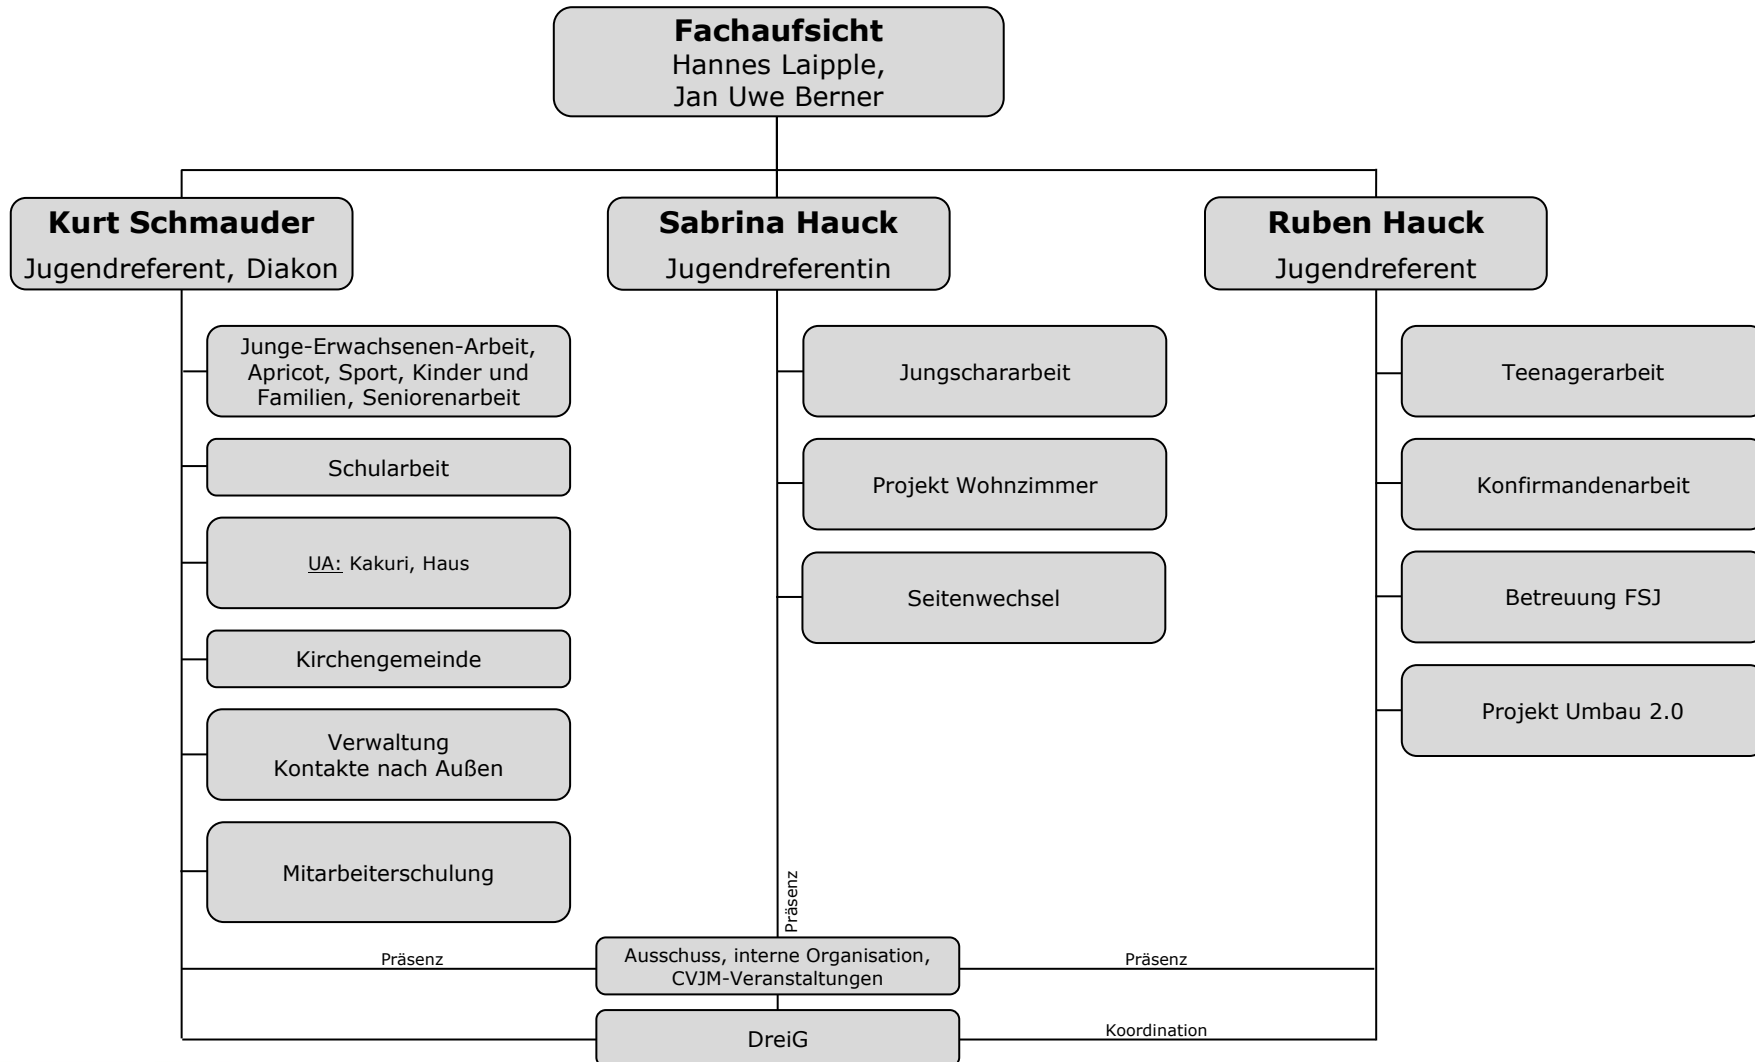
**Fachaufsicht**
Hannes Laipple,
Jan Uwe Berner

**Kurt Schmauder**
Jugendreferent, Diakon

Junge-Erwachsenen-Arbeit, Apricot, Sport, Kinder und Familien, Seniorenarbeit

Schularbeit

UA: Kakuri, Haus

Kirchengemeinde

Verwaltung
Kontakte nach Außen

Mitarbeiterschulung

**Sabrina Hauck**
Jugendreferentin

Jungschararbeit

Projekt Wohnzimmer

Seitenwechsel

**Ruben Hauck**
Jugendreferent

Teenagerarbeit

Konfirmandenarbeit

Betreuung FSJ

Projekt Umbau 2.0

Präsenz

Präsenz

Präsenz

Ausschuss, interne Organisation, CVJM-Veranstaltungen

Koordination

DreiG